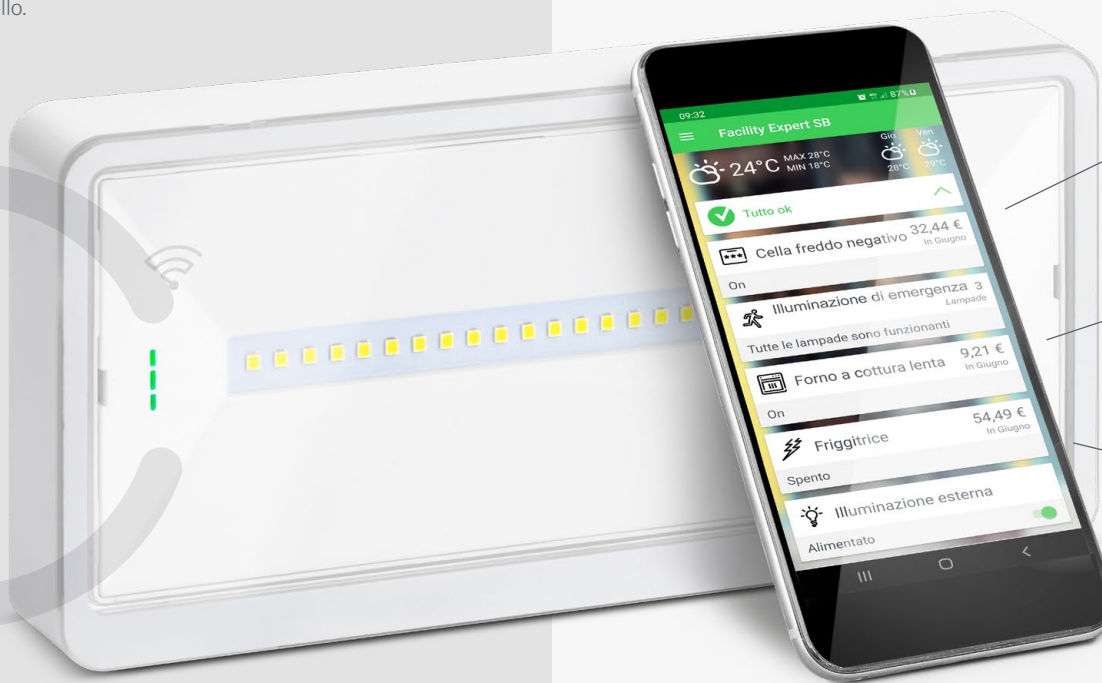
llo.

09:32

87%

Facility Expert SB

24°C MAX 28°C MIN 18°C

Gio 28°C

Ven 29°C

Tutto ok

Cella freddo negativo 32,44 € In Giugno

On

Illuminazione di emergenza 3 Lampade

Tutte le lampade sono funzionanti

Forno a cottura lenta 9,21 € In Giugno

On

Friggitrice 54,49 € In Giugno

Spento

Illuminazione esterna

Alimentato